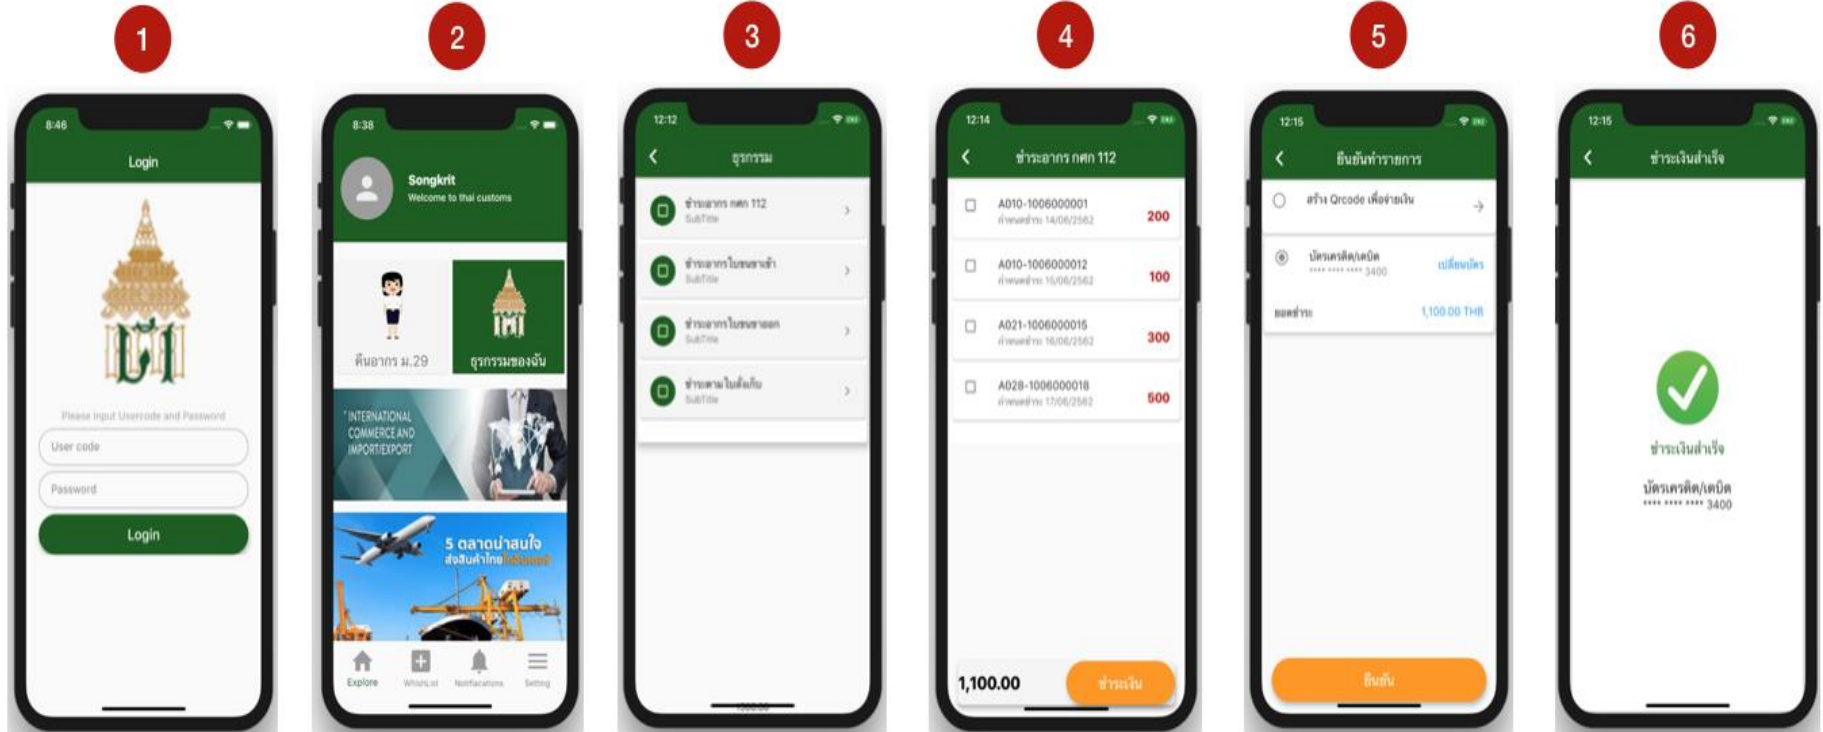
1

8:46

Login

Please input Usercode and Password

User code

Password

Login

2

8:38

Songkrit

Welcome to thai customs

คืนอากร ม.29

ธุรกรรมของฉัน

INTERNATIONAL COMMERCE AND IMPORT/EXPORT

5 ตลาดน่าสนใจ ส่งสินค้าไทย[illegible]

Explore

WishList

Notifications

Setting

3

12:12

ธุรกรรม

ชำระอากร กศก 112

SubTitle

ชำระอากรใบขนขาเข้า

SubTitle

ชำระอากรใบขนขาออก

SubTitle

ชำระตามใบสั่งเก็บ

SubTitle

4

12:14

ชำระอากร กศก 112

A010-1006000001

กำหนดชำระ 14/06/2562

200

A010-1006000012

กำหนดชำระ 15/06/2562

100

A021-1006000015

กำหนดชำระ 16/06/2562

300

A028-1006000018

กำหนดชำระ 17/06/2562

500

1,100.00

ชำระเงิน

5

12:15

ยืนยันทำรายการ

สร้าง Qrcode เพื่อจ่ายเงิน

บัตรเครดิต/เดบิต

**** **** **** 3400

เปลี่ยนบัตร

ยอดชำระ

1,100.00 THB

ยืนยัน

6

12:15

ชำระเงินสำเร็จ

ชำระเงินสำเร็จ

บัตรเครดิต/เดบิต

**** **** **** 3400